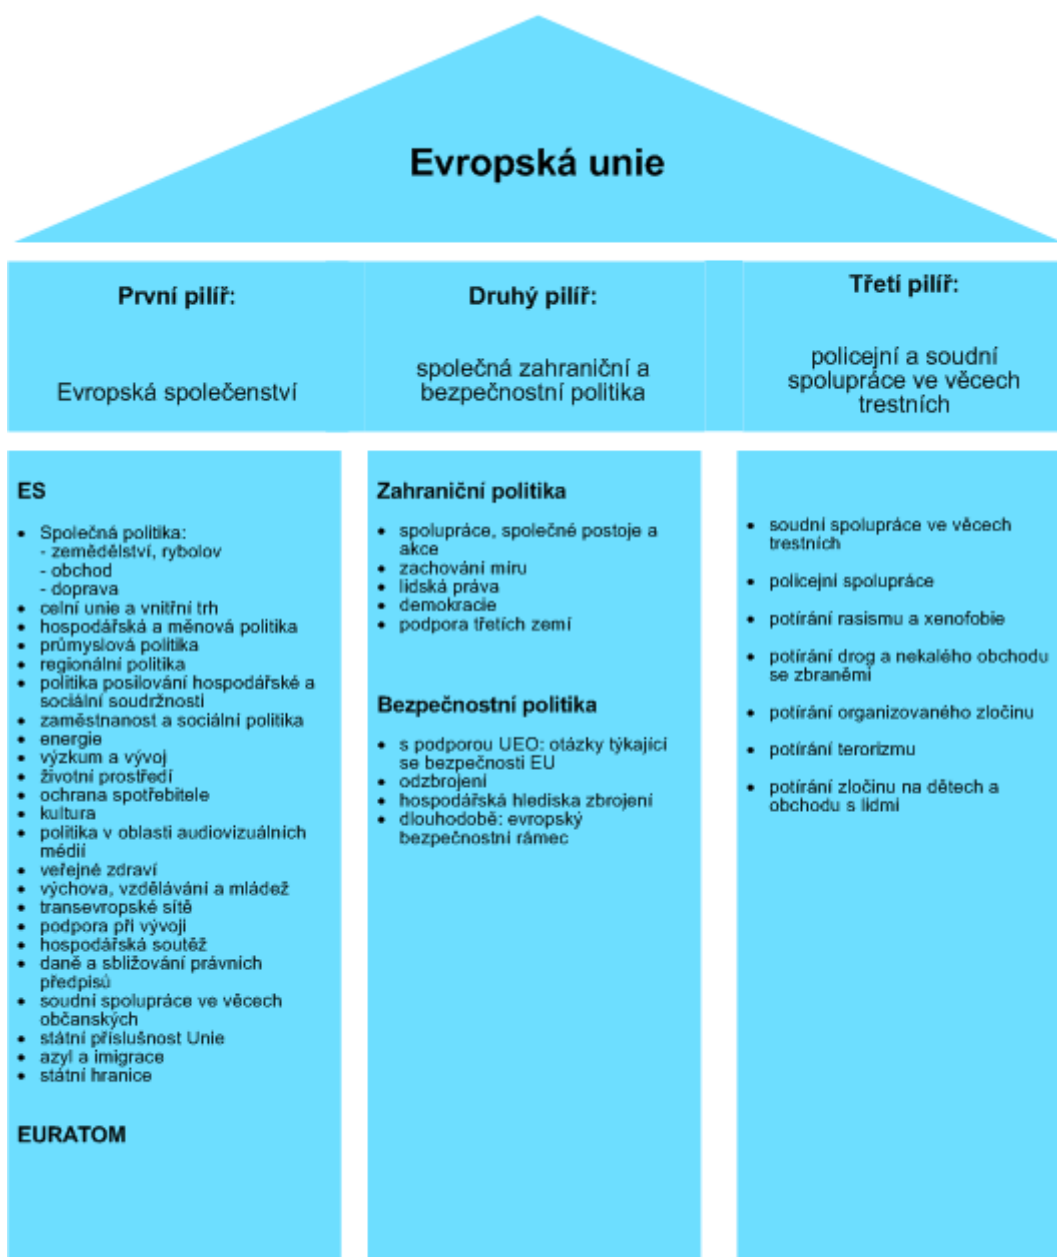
Evropská unie

První pilíř:

Evropská společenství

Druhý pilíř:

společná zahraniční a bezpečnostní politika

Třetí pilíř:

policejní a soudní spolupráce ve věcech trestních

ES

- Společná politika:
  - zemědělství, rybolov
  - obchod
  - doprava
- celní unie a vnitřní trh
- hospodářská a měnová politika
- průmyslová politika
- regionální politika
- politika posilování hospodářské a sociální soudržnosti
- zaměstnanost a sociální politika
- energie
- výzkum a vývoj
- životní prostředí
- ochrana spotřebitele
- kultura
- politika v oblasti audiovizuálních médií
- veřejné zdraví
- výchova, vzdělávání a mládež
- transevropské sítě
- podpora při vývoji
- hospodářská soutěž
- daně a sbližování právních předpisů
- soudní spolupráce ve věcech občanských
- státní příslušnost Unie
- azyl a imigrace
- státní hranice

EURATOM

Zahraniční politika

- spolupráce, společné postoje a akce
- zachování míru
- lidská práva
- demokracie
- podpora třetích zemí

Bezpečnostní politika

- s podporou UEO: otázky týkající se bezpečnosti EU
- odzbrojení
- hospodářská hlediska zbrojení
- dlouhodobě: evropský bezpečnostní rámec

- soudní spolupráce ve věcech trestních
- policejní spolupráce
- potírání rasismu a xenofobie
- potírání drog a nekalého obchodu se zbraněmi
- potírání organizovaného zločinu
- potírání terorizmu
- potírání zločinu na dětech a obchodu s lidmi